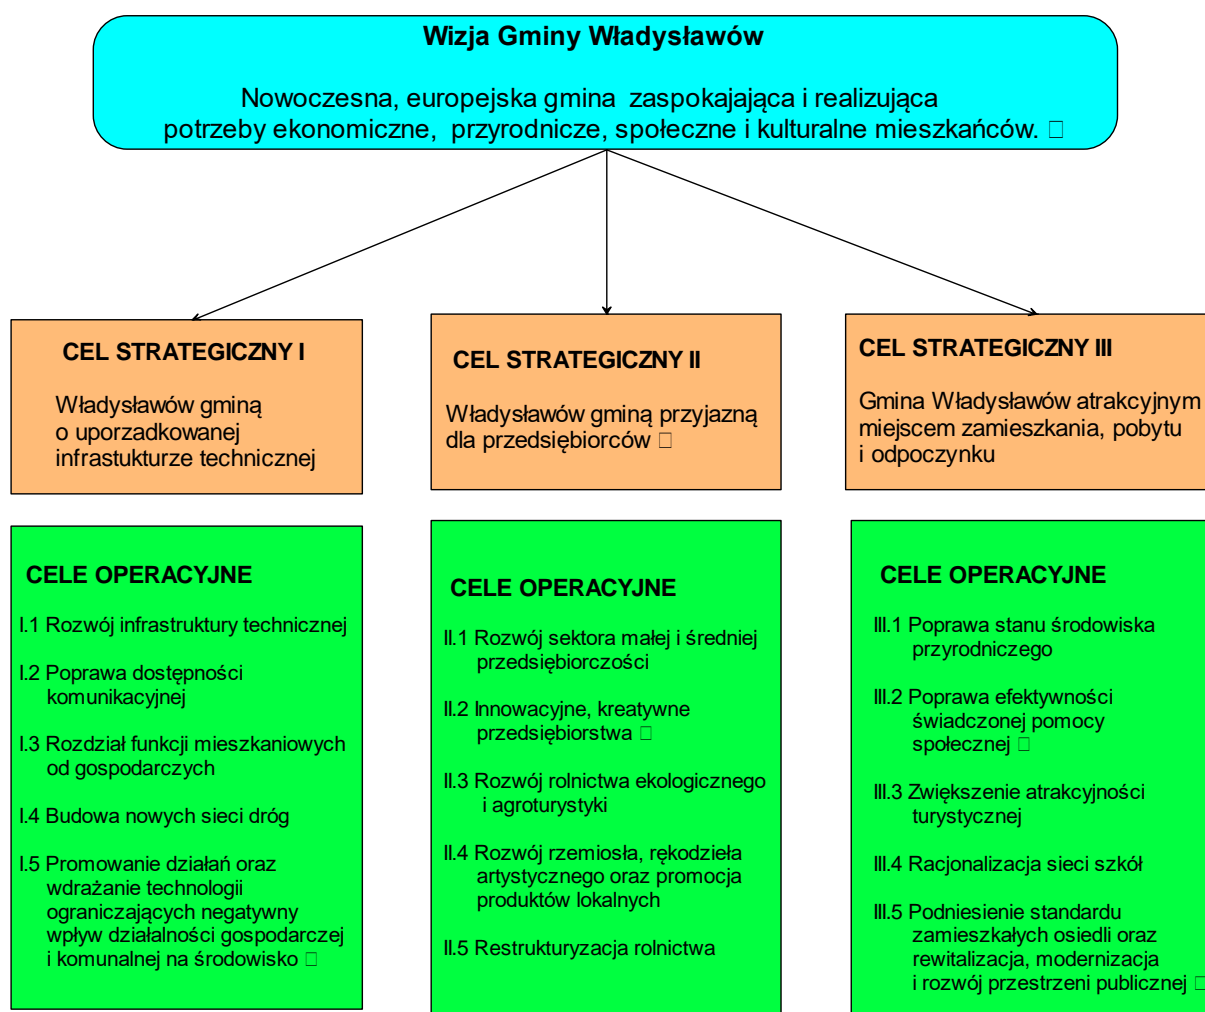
Wizja Gminy Władysławów

Nowoczesna, europejska gmina zaspokajająca i realizująca potrzeby ekonomiczne, przyrodnicze, społeczne i kulturalne mieszkańców. 

CEL STRATEGICZNY I

Władysławów gminą o uporzadkowanej infrastukturze technicznej

CEL STRATEGICZNY II

Władysławów gminą przyjazną dla przedsiębiorców 

CEL STRATEGICZNY III

Gmina Władysławów atrakcyjnym miejscem zamieszkania, pobytu i odpoczynku

CELE OPERACYJNE

I.1 Rozwój infrastruktury technicznej

I.2 Poprawa dostępności komunikacyjnej

I.3 Rozdział funkcji mieszkaniowych od gospodarczych

I.4 Budowa nowych sieci dróg

I.5 Promowanie działań oraz wdrażanie technologii ograniczających negatywny wpływ działalności gospodarczej i komunalnej na środowisko 

CELE OPERACYJNE

II.1 Rozwój sektora małej i średniej przedsiębiorczości

II.2 Innowacyjne, kreatywne przedsiębiorstwa 

II.3 Rozwój rolnictwa ekologicznego i agroturystyki

II.4 Rozwój rzemiosła, rękodzieła artystycznego oraz promocja produktów lokalnych

II.5 Restrukturyzacja rolnictwa

CELE OPERACYJNE

III.1 Poprawa stanu środowiska przyrodniczego

III.2 Poprawa efektywności świadczonej pomocy społecznej 

III.3 Zwiększenie atrakcyjności turystycznej

III.4 Racjonalizacja sieci szkół

III.5 Podniesienie standardu zamieszkałych osiedli oraz rewitalizacja, modernizacja i rozwój przestrzeni publicznej